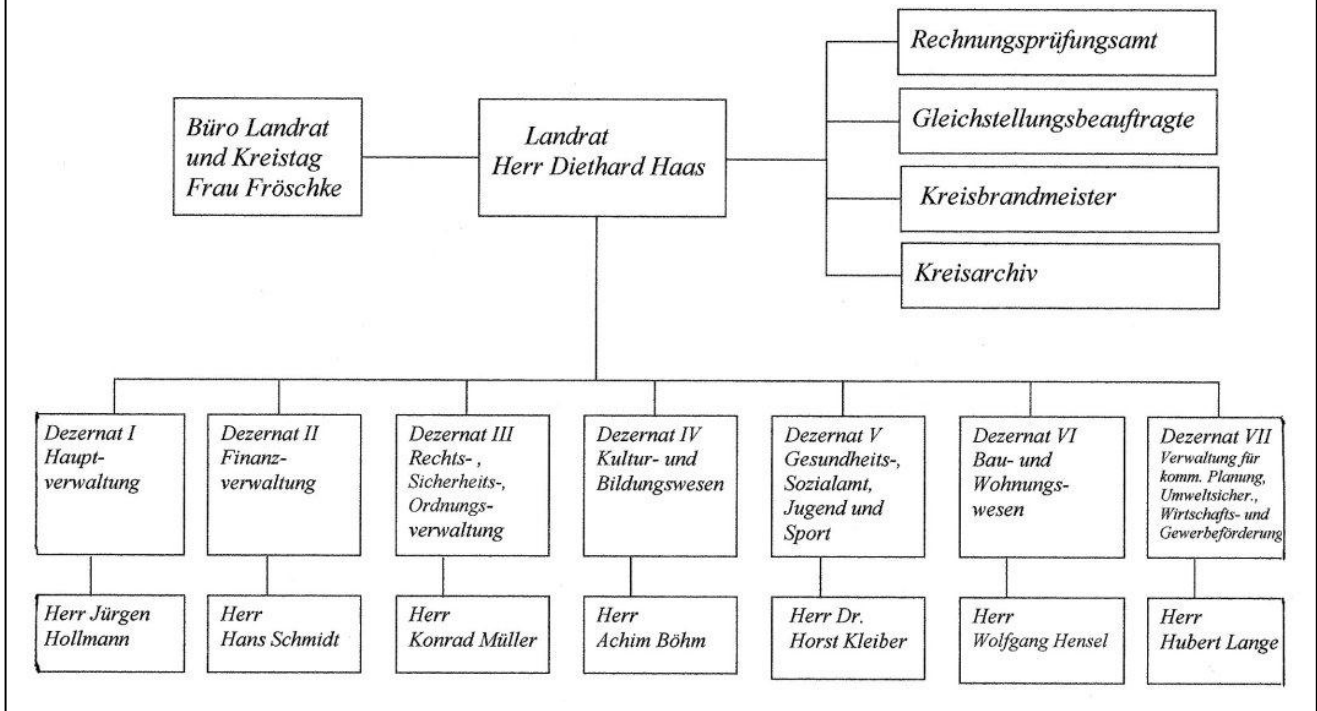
Büro Landrat und Kreistag Frau Fröschke

Landrat Herr Diethard Haas

Rechnungsprüfungsamt

Gleichstellungsbeauftragte

Kreisbrandmeister

Kreisarchiv

Dezernat I Hauptverwaltung

Herr Jürgen Hollmann

Dezernat II Finanzverwaltung

Herr Hans Schmidt

Dezernat III Rechts-, Sicherheits-, Ordnungsverwaltung

Herr Konrad Müller

Dezernat IV Kultur- und Bildungswesen

Herr Achim Böhm

Dezernat V Gesundheits-, Sozialamt, Jugend und Sport

Herr Dr. Horst Kleiber

Dezernat VI Bau- und Wohnungswesen

Herr Wolfgang Hensel

Dezernat VII Verwaltung für komm. Planung, Umweltsicher., Wirtschafts- und Gewerbeförderung

Herr Hubert Lange